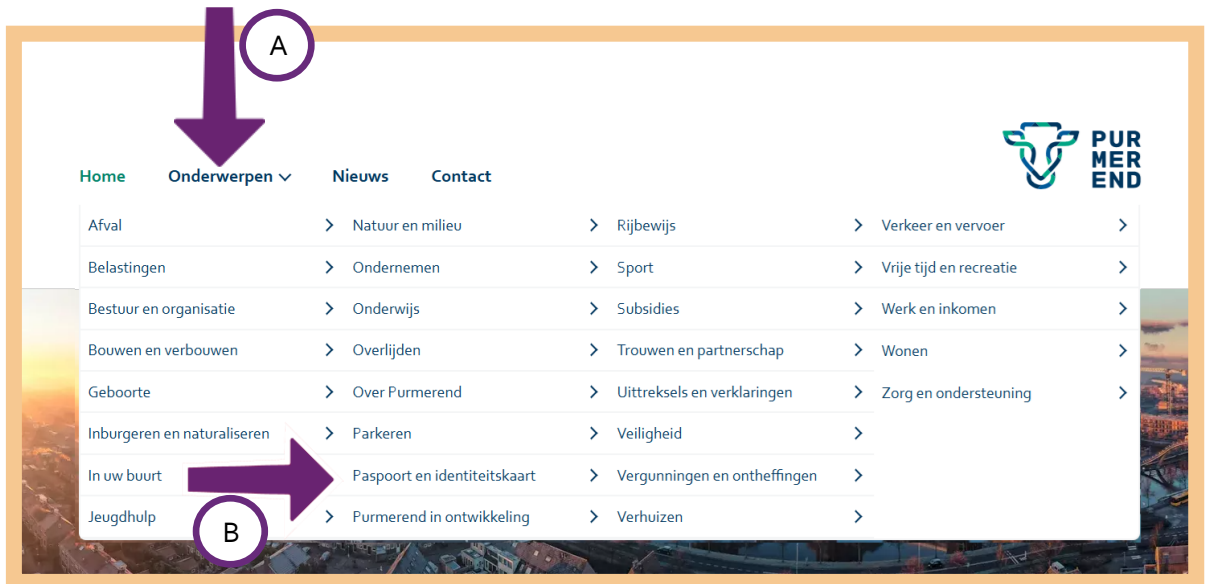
A

PUR
MER
END

Home Onderwerpen Nieuws Contact

Afval
Belastingen
Bestuur en organisatie
Bouwen en verbouwen
Geboorte
Inburgeren en naturaliseren
In uw buurt
Jeugdhulp

Natuur en milieu
Ondernemen
Onderwijs
Overlijden
Over Purmerend
Parkeren
Paspoort en identiteitskaart
Purmerend in ontwikkeling

Rijbewijs
Sport
Subsidies
Trouwen en partnerschap
Uittreksels en verklaringen
Veiligheid
Vergunningen en ontheffingen
Verhuizen

Verkeer en vervoer
Vrije tijd en recreatie
Werk en inkomen
Wonen
Zorg en ondersteuning

B